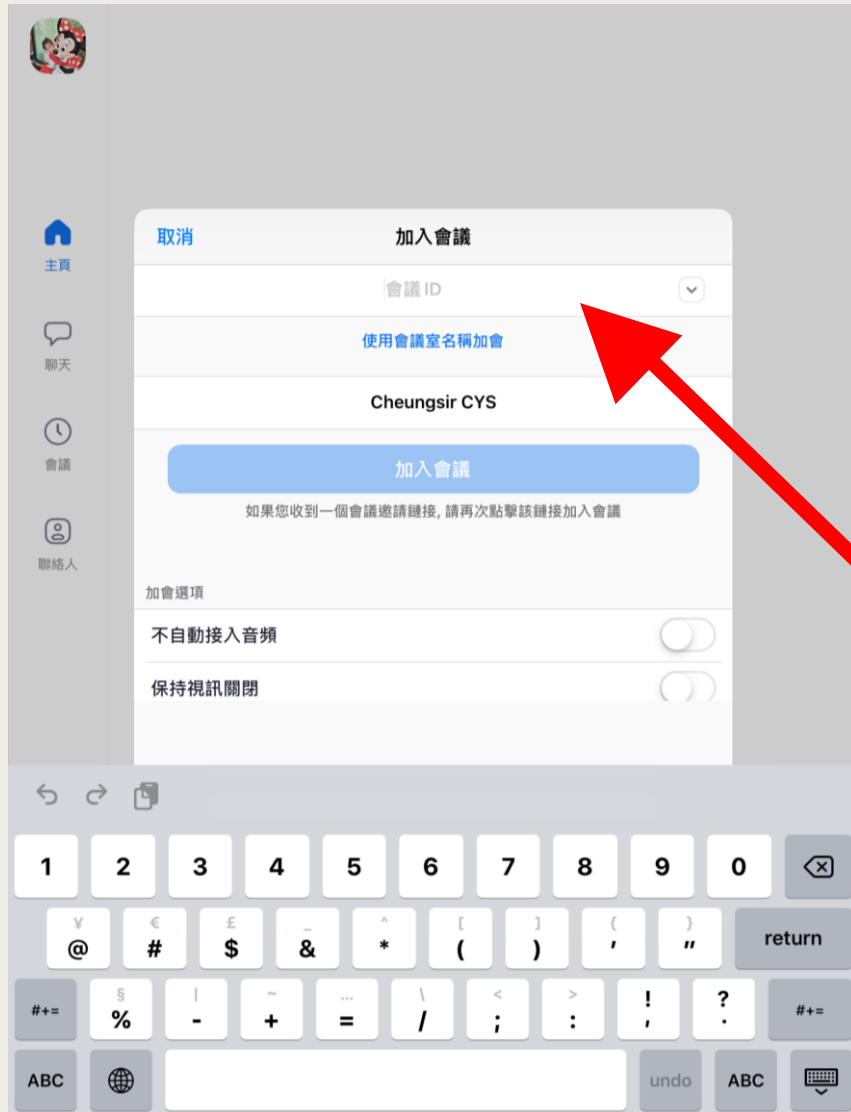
主頁

聊天

會議

聯絡人

取消
加入會議

會議 ID

使用會議室名稱加會

Cheungsir CYS

加入會議

如果您收到一個會議邀請鏈接, 請再次點擊該鏈接加入會議

加會選項

不自動接入音頻

保持視訊關閉

1 2 3 4 5 6 7 8 9 0

¥ @ € # £ $ _ & ^ * [ ( ] ) { ' } " return

#+= § % | - ~ + … = \ / < ; > : ! , ? . #+=

ABC undo ABC